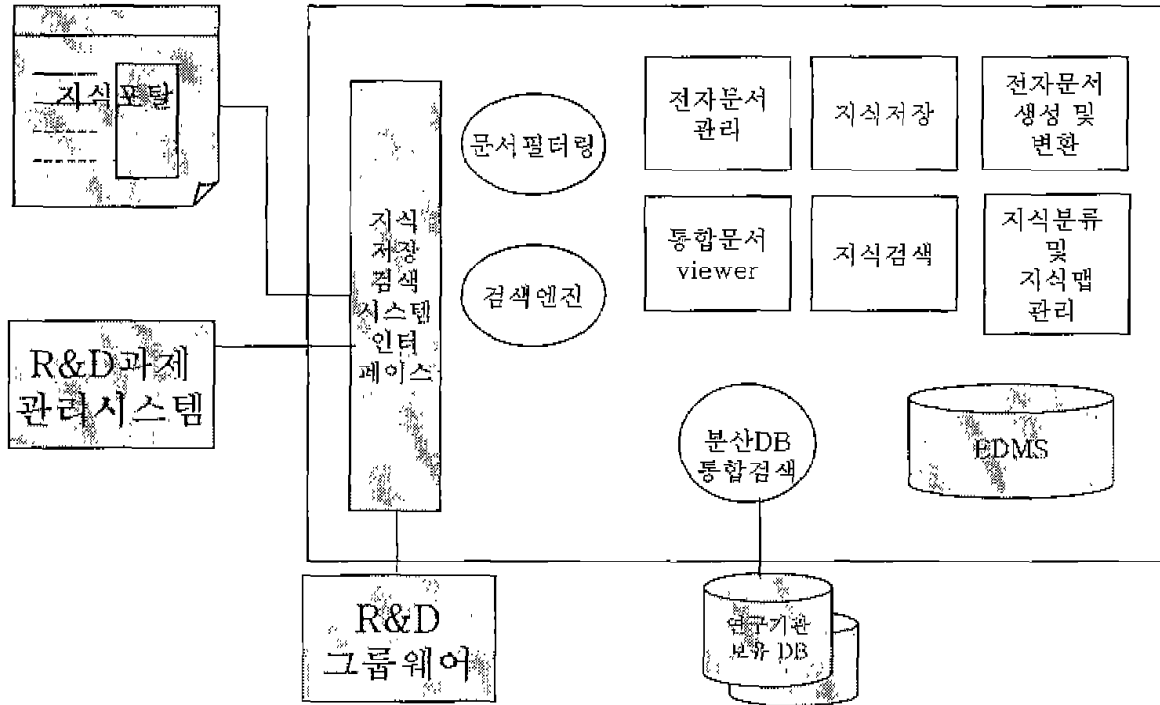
지식포탈

지식 저장 검색 시스템 인터 페이스

문서필터링

검색엔진

전자문서 관리

지식저장

전자문서 생성 및 변환

통합문서 viewer

지식검색

지식분류 및 지식맵 관리

R&D과제 관리시스템

분산DB 통합검색

EDMS

R&D 그룹웨어

연구기관 보유 DB